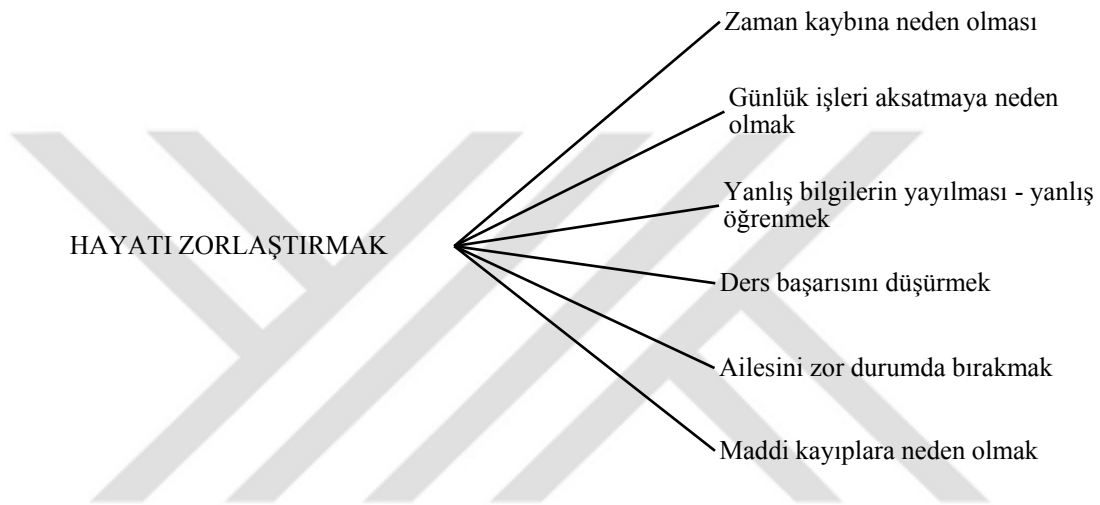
HAYATI ZORLAŞTIRMAK

Zaman kaybına neden olması

Günlük işleri aksatmaya neden olmak

Yanlış bilgilerin yayılması - yanlış öğrenmek

Ders başarısını düşürmek

Ailesini zor durumda bırakmak

Maddi kayıplara neden olmak